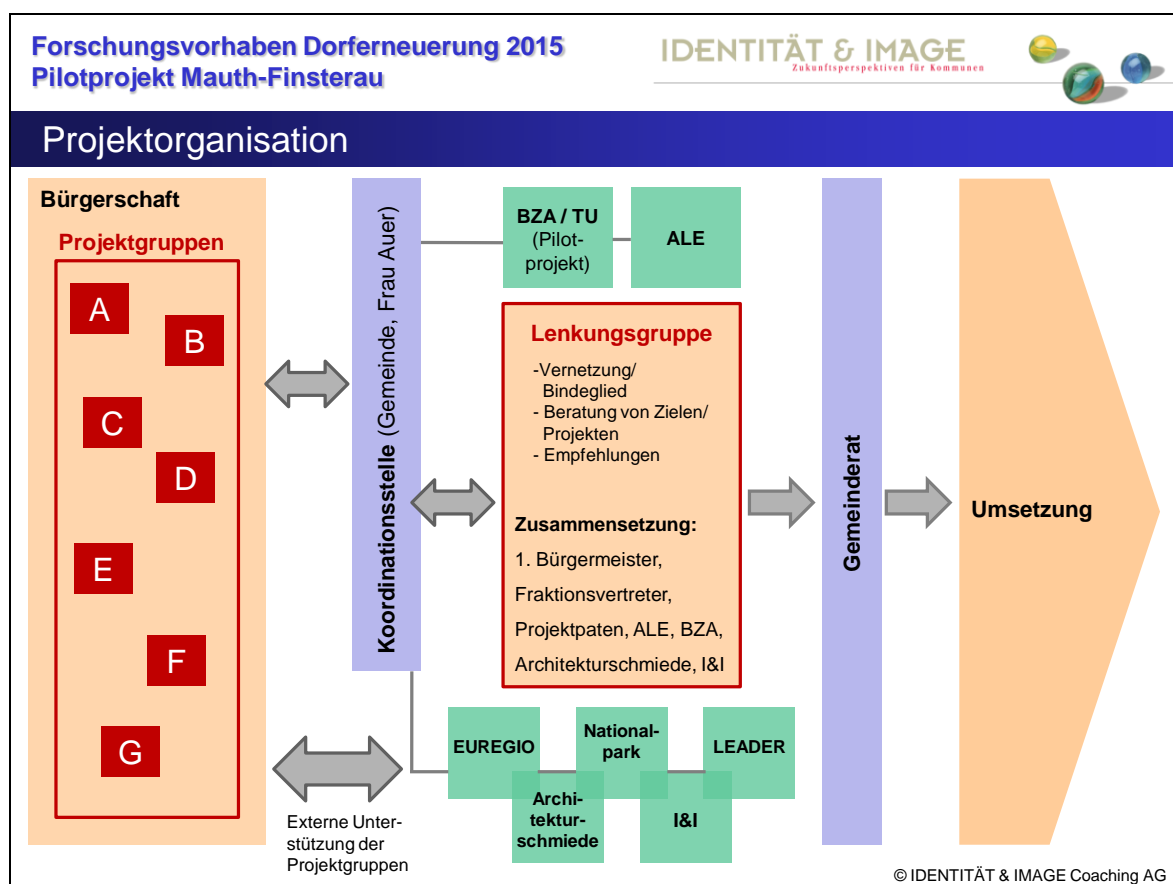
Forschungsvorhaben Dorferneuerung 2015
Pilotprojekt Mauth-Finsterau

IDENTITÄT & IMAGE
Zukunftsperspektiven für Kommunen

Projektorganisation

Bürgerschaft

Projektgruppen

A
B
C
D
E
F
G

Koordinationsstelle (Gemeinde, Frau Auer)

BZA / TU (Pilotprojekt)

ALE

Lenkungsgruppe

-Vernetzung/ Bindeglied
- Beratung von Zielen/ Projekten
- Empfehlungen

Zusammensetzung:

1. Bürgermeister,
Fraktionsvertreter,
Projektpaten, ALE, BZA,
Architekturschmiede, I&I

Gemeinderat

Umsetzung

EUREGIO

Nationalpark

LEADER

Architekturschmiede

I&I

Externe Unterstützung der Projektgruppen

© IDENTITÄT & IMAGE Coaching AG